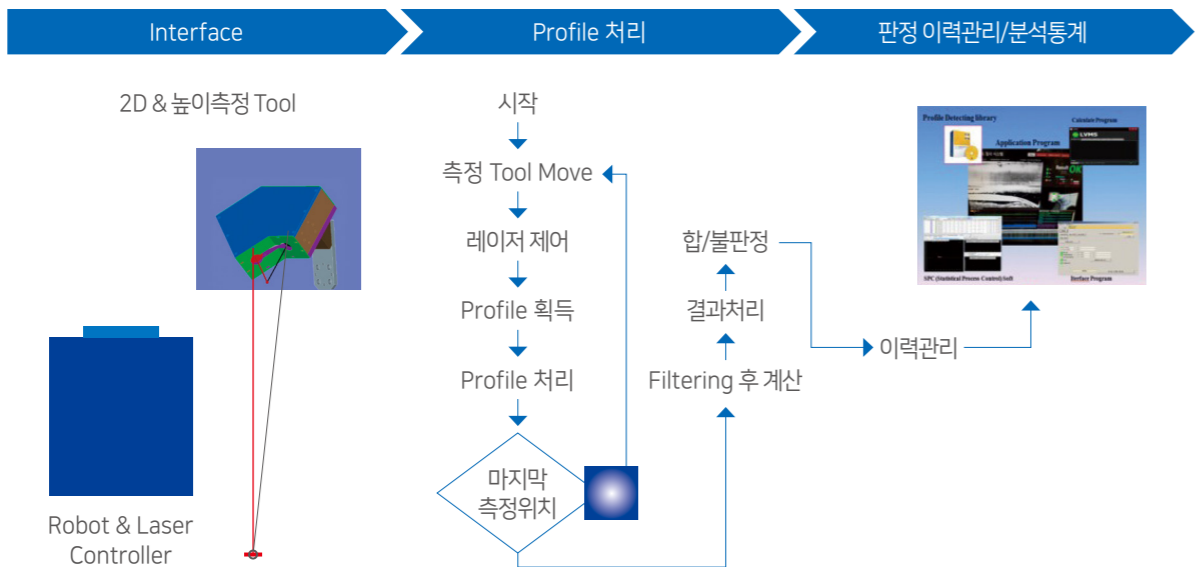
Interface

Profile 처리

판정 이력관리/분석통계

2D & 높이측정 Tool

Robot & Laser Controller

시작

측정 Tool Move

레이저 제어

Profile 획득

Profile 처리

마지막 측정위치

Filtering 후 계산

결과처리

합/불판정

이력관리

Profile Detecting library

Calculate Program

Application Program

SPC (Statistical Process Control) Soft

Surface Program